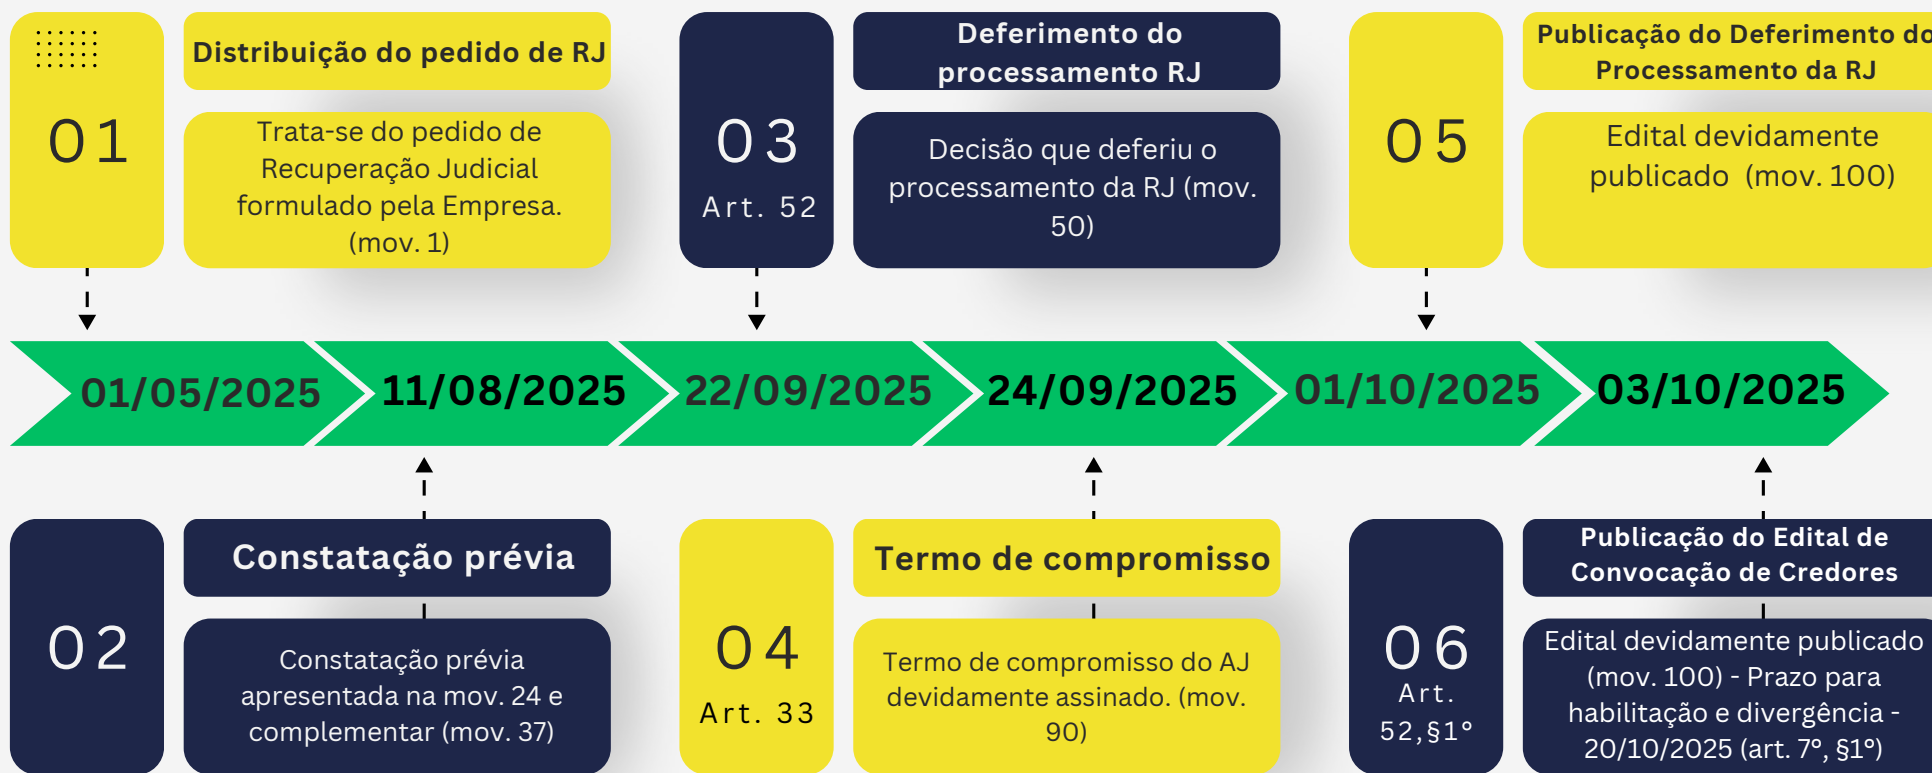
01

Distribuição do pedido de RJ

Trata-se do pedido de Recuperação Judicial formulado pela Empresa. (mov. 1)

03
Art. 52

Deferimento do processamento RJ

Decisão que deferiu o processamento da RJ (mov. 50)

05

Publicação do Deferimento do Processamento da RJ

Edital devidamente publicado (mov. 100)

01/05/2025 11/08/2025 22/09/2025 24/09/2025 01/10/2025 03/10/2025

02

Constatação prévia

Constatação prévia apresentada na mov. 24 e complementar (mov. 37)

04
Art. 33

Termo de compromisso

Termo de compromisso do AJ devidamente assinado. (mov. 90)

06
Art. 52,§1°

Publicação do Edital de Convocação de Credores

Edital devidamente publicado (mov. 100) - Prazo para habilitação e divergência - 20/10/2025 (art. 7º, §1º)